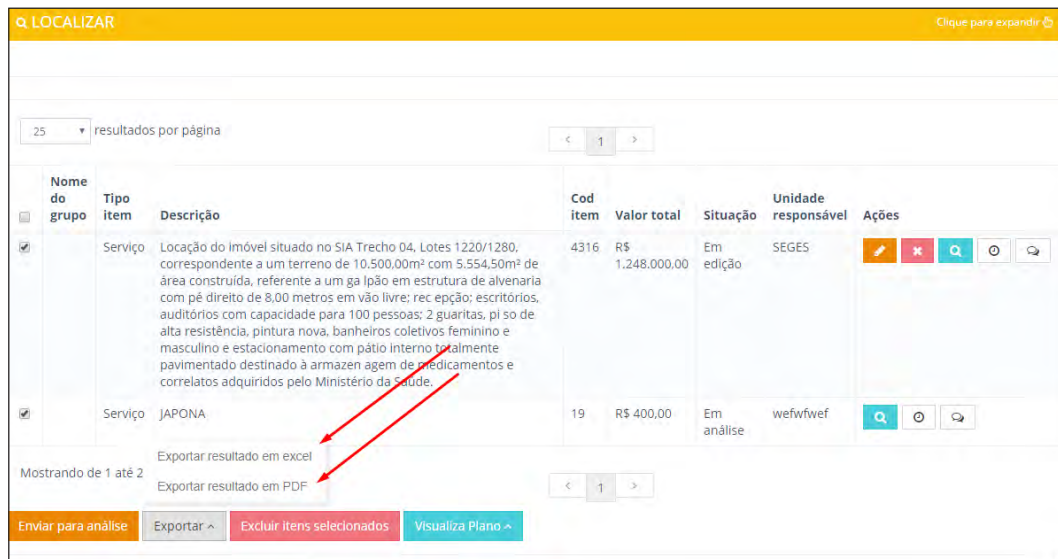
LOCALIZAR

Clique para expandir

25 resultados por página

< 1 >

| | Nome do grupo | Tipo item | Descrição | Cod item | Valor total | Situação | Unidade responsável | Ações |
|---|---|---|---|---|---|---|---|---|
| ☑ | | Serviço | Locação do imóvel situado no SIA Trecho 04, Lotes 1220/1280, correspondente a um terreno de 10.500,00m² com 5.554,50m² de área construída, referente a um ga lpão em estrutura de alvenaria com pé direito de 8,00 metros em vão livre; rec epção; escritórios, auditórios com capacidade para 100 pessoas; 2 guaritas, pi so de alta resistência, pintura nova, banheiros coletivos feminino e masculino e estacionamento com pátio interno totalmente pavimentado destinado à armazen agem de medicamentos e correlatos adquiridos pelo Ministério da Saúde. | 4316 | R$ 1.248.000,00 | Em edição | SEGES | |
| ☑ | | Serviço | JAPONA | 19 | R$ 400,00 | Em análise | wefwfwef | |

Mostrando de 1 até 2

Exportar resultado em excel

Exportar resultado em PDF

< 1 >

Enviar para análise | Exportar | Excluir itens selecionados | Visualiza Plano